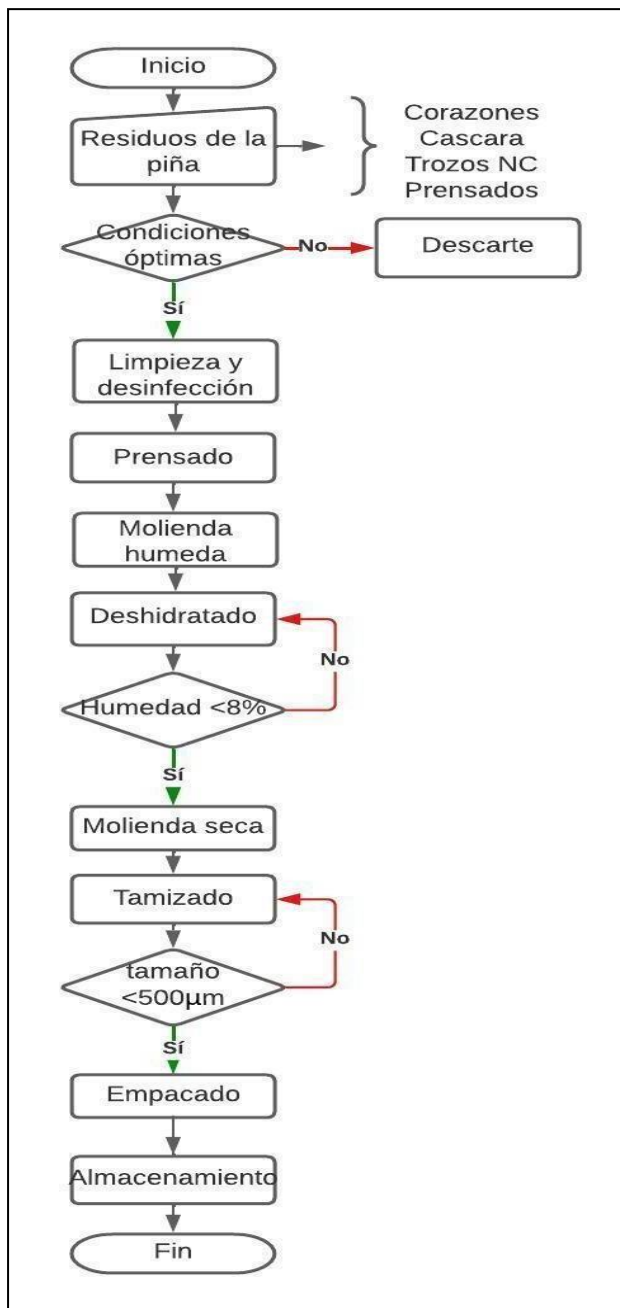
Inicio

Residuos de la piña

Corazones
Cascara
Trozos NC
Prensados

Condiciones óptimas

No

Descarte

Sí

Limpieza y desinfección

Prensado

Molienda humeda

Deshidratado

No

Humedad <8%

Sí

Molienda seca

Tamizado

No

tamaño <500µm

Sí

Empacado

Almacenamiento

Fin